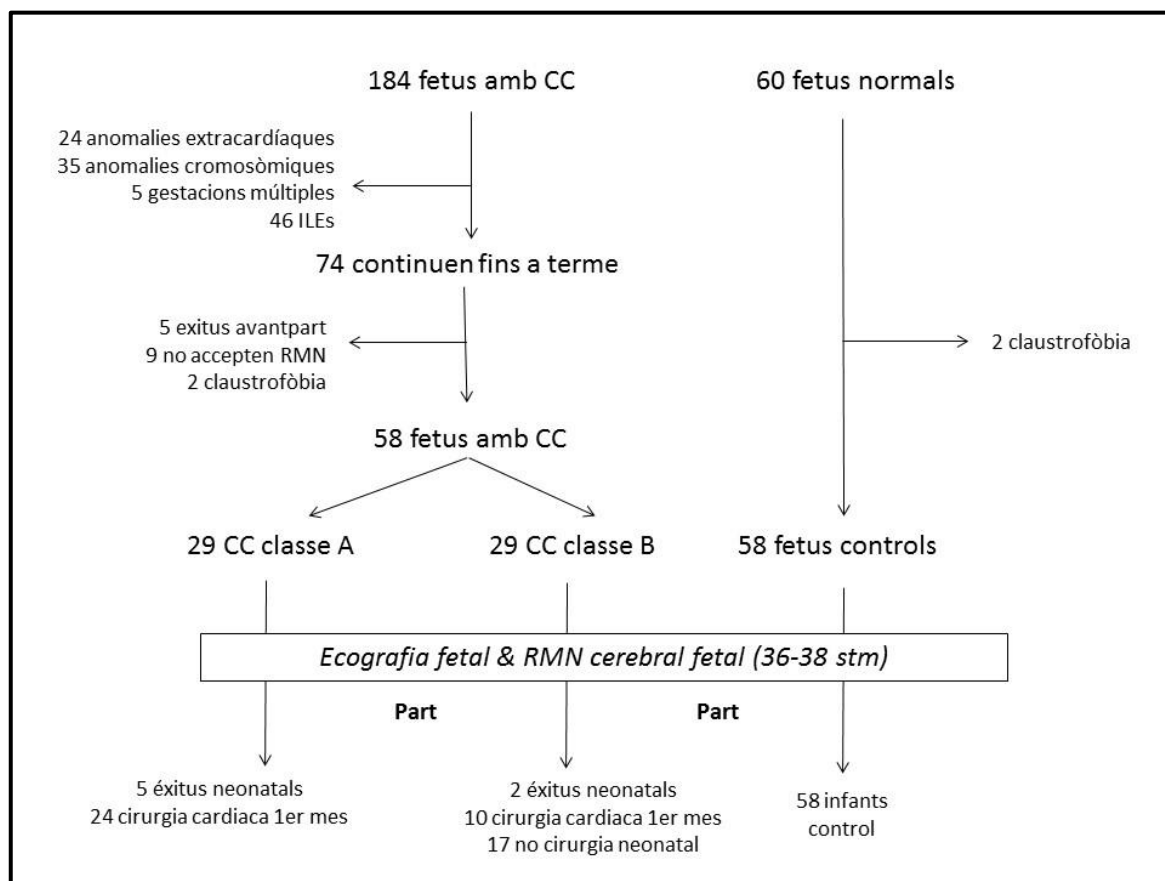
184 fetus amb CC

60 fetus normals

24 anomalies extracardíaques
35 anomalies cromosòmiques
5 gestacions múltiples
46 ILEs

74 continuen fins a terme

5 exitus avantpart
9 no accepten RMN
2 claustrofòbia

2 claustrofòbia

58 fetus amb CC

29 CC classe A

29 CC classe B

58 fetus controls

*Ecografia fetal & RMN cerebral fetal (36-38 stm)*

**Part**

**Part**

5 éxitus neonatals
24 cirurgia cardiaca 1er mes

2 éxitus neonatals
10 cirurgia cardiaca 1er mes
17 no cirurgia neonatal

58 infants control